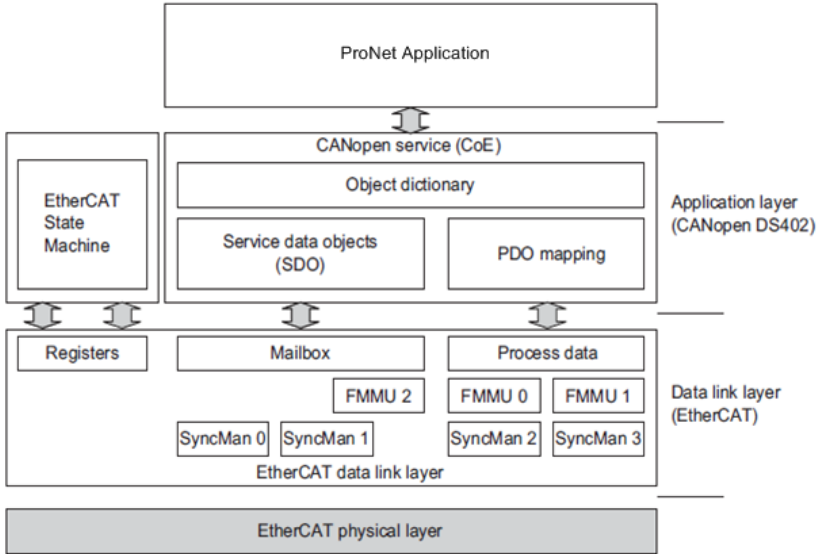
ProNet Application

CANopen service (CoE)

Object dictionary

EtherCAT State Machine

Service data objects (SDO)

PDO mapping

Application layer (CANopen DS402)

Registers

Mailbox

Process data

FMMU 2

FMMU 0

FMMU 1

SyncMan 0

SyncMan 1

SyncMan 2

SyncMan 3

Data link layer (EtherCAT)

EtherCAT data link layer

EtherCAT physical layer